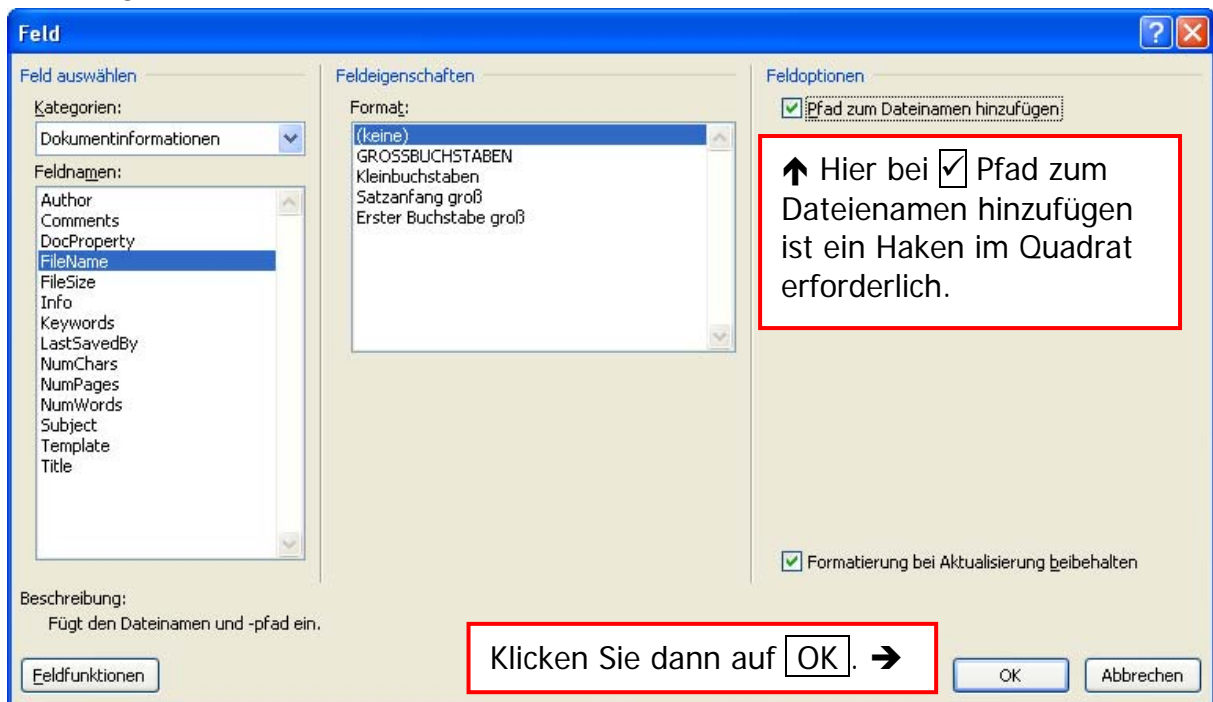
Feld

Feld auswählen

Kategorien:

Dokumentinformationen

Feldnamen:

Author
Comments
DocProperty
FileName
FileSize
Info
Keywords
LastSavedBy
NumChars
NumPages
NumWords
Subject
Template
Title

Feldeigenschaften

Format:

(keine)
GROSSBUCHSTABEN
Kleinbuchstaben
Satzanfang groß
Erster Buchstabe groß

Feldoptionen

☑ Pfad zum Dateinamen hinzufügen

↑ Hier bei ☑ Pfad zum Dateienamen hinzufügen ist ein Haken im Quadrat erforderlich.

☑ Formatierung bei Aktualisierung beibehalten

Beschreibung:
Fügt den Dateinamen und -pfad ein.

Feldfunktionen

Klicken Sie dann auf OK. →

OK

Abbrechen